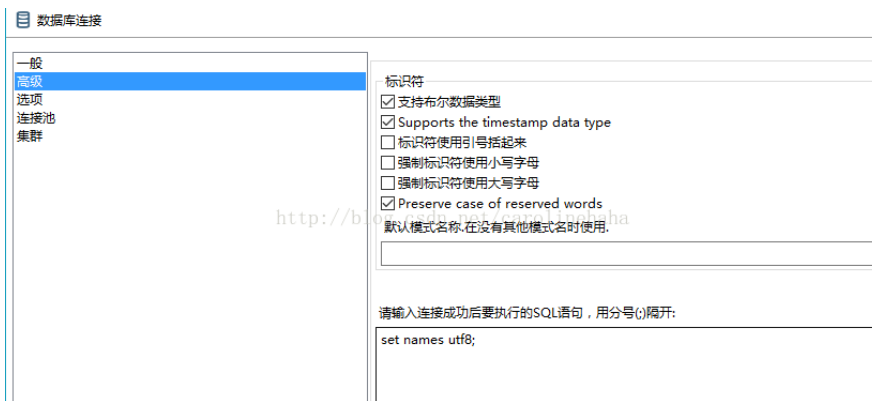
数据库连接

一般
高级
选项
连接池
集群

标识符
☑ 支持布尔数据类型
☑ Supports the timestamp data type
☐ 标识符使用引号括起来
☐ 强制标识符使用小写字母
☐ 强制标识符使用大写字母
☑ Preserve case of reserved words
默认模式名称.在没有其他模式名时使用.

http://blog.csdn.net/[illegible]

请输入连接成功后要执行的SQL语句，用分号(;)隔开:
set names utf8;